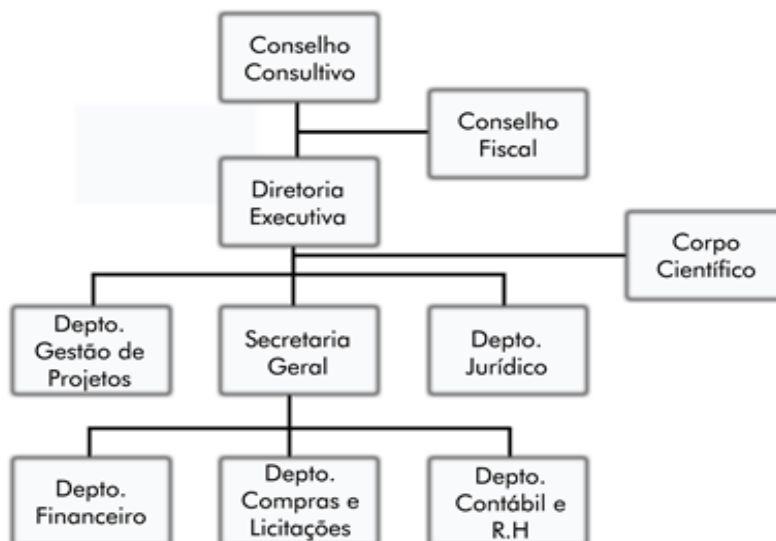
Conselho Consultivo

Conselho Fiscal

Diretoria Executiva

Corpo Científico

Depto. Gestão de Projetos

Secretaria Geral

Depto. Jurídico

Depto. Financeiro

Depto. Compras e Licitações

Depto. Contábil e R.H